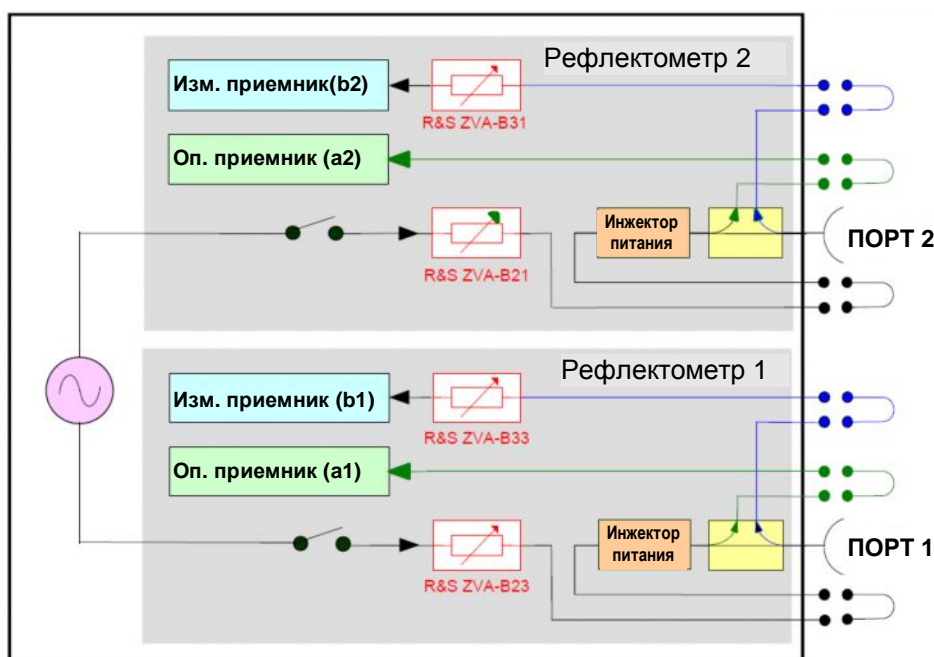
Рефлектометр 2

Изм. приемник(b2)

R&S ZVA-B31

Оп. приемник (a2)

R&S ZVA-B21

Инжектор питания

ПОРТ 2

Рефлектометр 1

Изм. приемник (b1)

R&S ZVA-B33

Оп. приемник (a1)

R&S ZVA-B23

Инжектор питания

ПОРТ 1